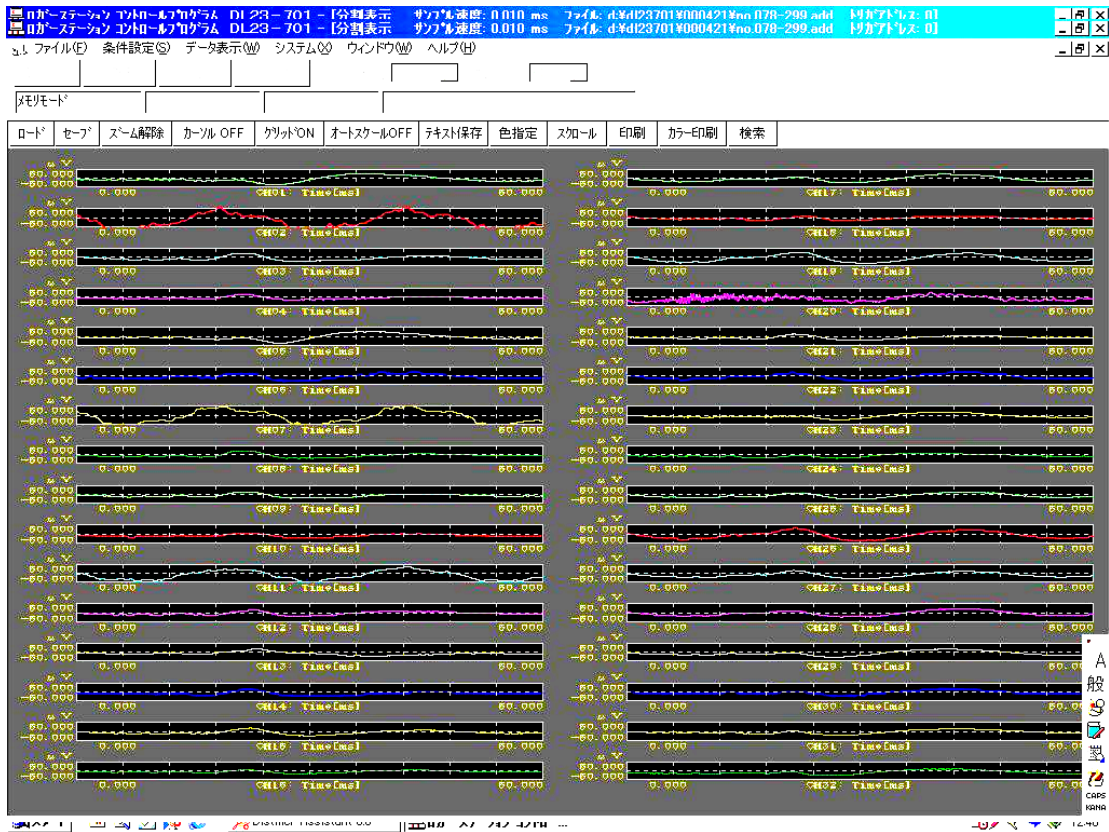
ロガーステーション コントロールプログラム DL23-701 - [分割表示 サンプル速度: 0.010 ms ファイル: d:¥dl23701¥000421¥no.078-299.add トリガアドレス: 0]
ロガーステーション コントロールプログラム DL23-701 - [分割表示 サンプル速度: 0.010 ms ファイル: d:¥dl23701¥000421¥no.078-299.add トリガアドレス: 0]

ファイル(F) 条件設定(S) データ表示(W) システム(X) ウィンドウ(W) ヘルプ(H)

メモリモード

ロード セーブ ズーム解除 カーソル OFF グリッドON オートスケールOFF テキスト保存 色指定 スクロール 印刷 カラー印刷 検索

| μV | μV |
|---|---|
| 60.000 -60.000 0.000 CH01: Time[ms] 60.000 | 60.000 -60.000 0.000 CH17: Time[ms] 60.000 |
| 60.000 -60.000 0.000 CH02: Time[ms] 60.000 | 60.000 -60.000 0.000 CH18: Time[ms] 60.000 |
| 60.000 -60.000 0.000 CH03: Time[ms] 60.000 | 60.000 -60.000 0.000 CH19: Time[ms] 60.000 |
| 60.000 -60.000 0.000 CH04: Time[ms] 60.000 | 60.000 -60.000 0.000 CH20: Time[ms] 60.000 |
| 60.000 -60.000 0.000 CH05: Time[ms] 60.000 | 60.000 -60.000 0.000 CH21: Time[ms] 60.000 |
| 60.000 -60.000 0.000 CH06: Time[ms] 60.000 | 60.000 -60.000 0.000 CH22: Time[ms] 60.000 |
| 60.000 -60.000 0.000 CH07: Time[ms] 60.000 | 60.000 -60.000 0.000 CH23: Time[ms] 60.000 |
| 60.000 -60.000 0.000 CH08: Time[ms] 60.000 | 60.000 -60.000 0.000 CH24: Time[ms] 60.000 |
| 60.000 -60.000 0.000 CH09: Time[ms] 60.000 | 60.000 -60.000 0.000 CH25: Time[ms] 60.000 |
| 60.000 -60.000 0.000 CH10: Time[ms] 60.000 | 60.000 -60.000 0.000 CH26: Time[ms] 60.000 |
| 60.000 -60.000 0.000 CH11: Time[ms] 60.000 | 60.000 -60.000 0.000 CH27: Time[ms] 60.000 |
| 60.000 -60.000 0.000 CH12: Time[ms] 60.000 | 60.000 -60.000 0.000 CH28: Time[ms] 60.000 |
| 60.000 -60.000 0.000 CH13: Time[ms] 60.000 | 60.000 -60.000 0.000 CH29: Time[ms] 60.000 |
| 60.000 -60.000 0.000 CH14: Time[ms] 60.000 | 60.000 -60.000 0.000 CH30: Time[ms] 60.000 |
| 60.000 -60.000 0.000 CH15: Time[ms] 60.000 | 60.000 -60.000 0.000 CH31: Time[ms] 60.000 |
| 60.000 -60.000 0.000 CH16: Time[ms] 60.000 | 60.000 -60.000 0.000 CH32: Time[ms] 60.000 |

A 般 CAPS KANA

Distiller Assistant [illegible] 12:40